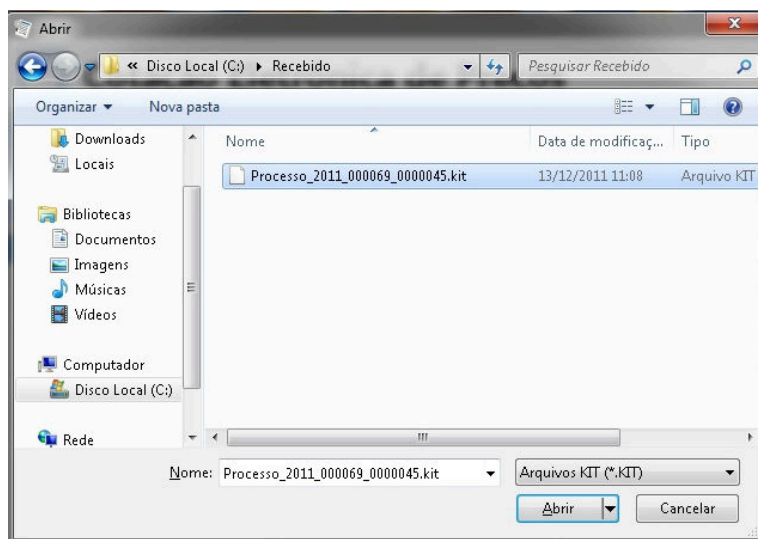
Abrir

« Disco Local (C:) ▸ Recebido

Pesquisar Recebido

Organizar ▾ Nova pasta

Downloads
Locais

Bibliotecas
Documentos
Imagens
Músicas
Vídeos

Computador
Disco Local (C:)

Rede

| Nome | Data de modificaç... | Tipo |
|---|---|---|
| Processo_2011_000069_0000045.kit | 13/12/2011 11:08 | Arquivo KIT |

Nome: Processo_2011_000069_0000045.kit

Arquivos KIT (*.KIT)

Abrir

Cancelar